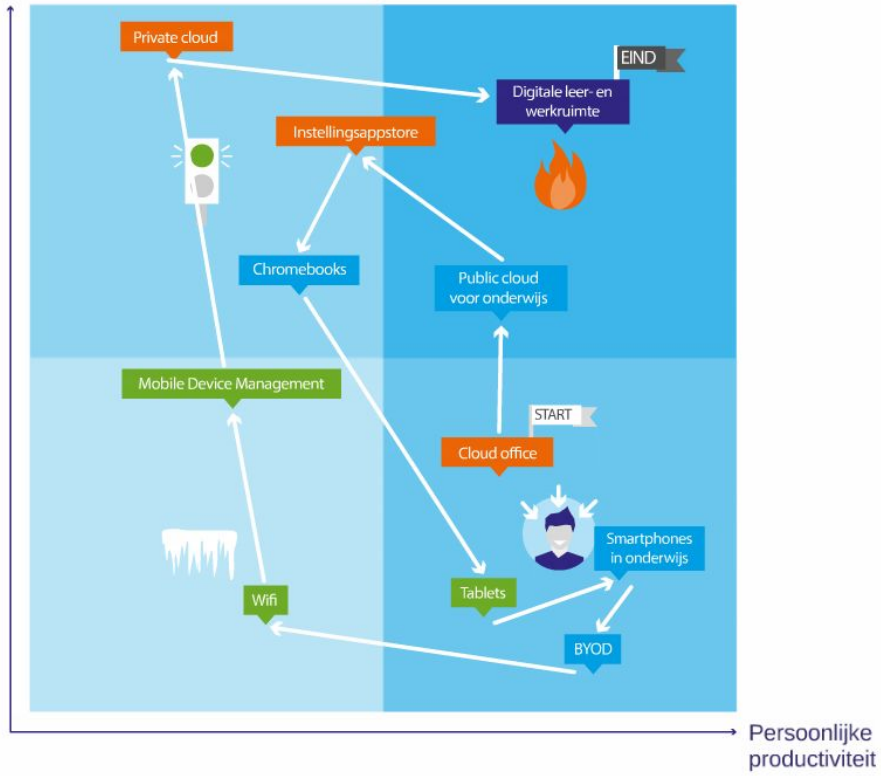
Private cloud

EIND

Digitale leer- en werkruimte

Instellingsappstore

Chromebooks

Public cloud voor onderwijs

Mobile Device Management

START

Cloud office

Smartphones in onderwijs

Tablets

Wifi

BYOD

Persoonlijke productiviteit